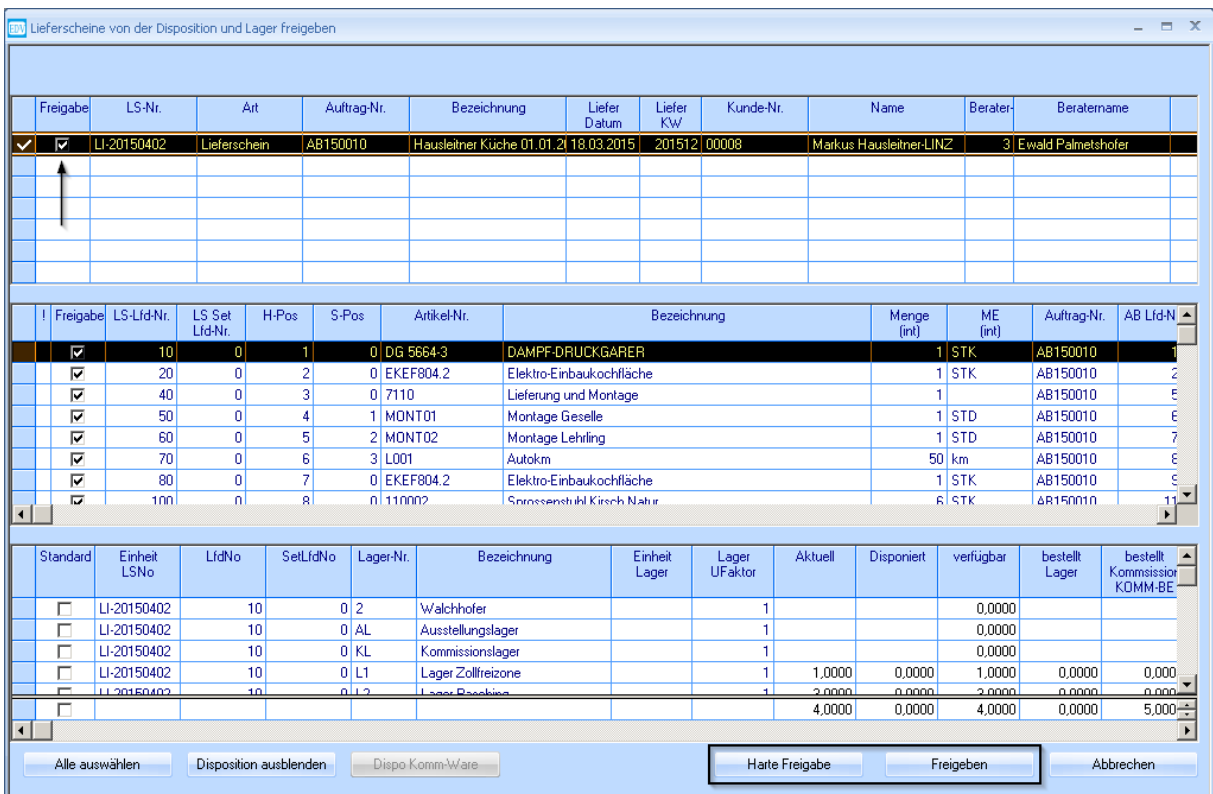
EDV Lieferscheine von der Disposition und Lager freigeben

| | Freigabe | LS-Nr. | Art | Auftrag-Nr. | Bezeichnung | Liefer Datum | Liefer KW | Kunde-Nr. | Name | Berater- | Beratername |
|---|---|---|---|---|---|---|---|---|---|---|---|
| ✓ | ☑ | LI-20150402 | Lieferschein | AB150010 | Hausleitner Küche 01.01.2 | 18.03.2015 | 201512 | 00008 | Markus Hausleitner-LINZ | 3 | Ewald Palmetshofer |

| ! | Freigabe | LS-Lfd-Nr. | LS Set Lfd-Nr. | H-Pos | S-Pos | Artikel-Nr. | Bezeichnung | Menge (int) | ME (int) | Auftrag-Nr. | AB Lfd-N |
|---|---|---|---|---|---|---|---|---|---|---|---|
| | ☑ | 10 | 0 | 1 | 0 | DG 5664-3 | DAMPF-DRUCKGARER | 1 | STK | AB150010 | 1 |
| | ☑ | 20 | 0 | 2 | 0 | EKEF804.2 | Elektro-Einbaukochfläche | 1 | STK | AB150010 | 2 |
| | ☑ | 40 | 0 | 3 | 0 | 7110 | Lieferung und Montage | 1 | | AB150010 | 5 |
| | ☑ | 50 | 0 | 4 | 1 | MONT01 | Montage Geselle | 1 | STD | AB150010 | 6 |
| | ☑ | 60 | 0 | 5 | 2 | MONT02 | Montage Lehrling | 1 | STD | AB150010 | 7 |
| | ☑ | 70 | 0 | 6 | 3 | L001 | Autokm | 50 | km | AB150010 | 8 |
| | ☑ | 80 | 0 | 7 | 0 | EKEF804.2 | Elektro-Einbaukochfläche | 1 | STK | AB150010 | 9 |
| | ☑ | 100 | 0 | 8 | 0 | 110002 | Sprossenstuhl Kirsch Natur | 6 | STK | AB150010 | 11 |

| Standard | Einheit LSNo | LfdNo | SetLfdNo | Lager-Nr. | Bezeichnung | Einheit Lager | Lager UFaktor | Aktuell | Disponiert | verfügbar | bestellt Lager | bestellt Kommission KOMM-BE |
|---|---|---|---|---|---|---|---|---|---|---|---|---|
| ☐ | LI-20150402 | 10 | 0 | 2 | Walchhofer | | 1 | | | 0,0000 | | |
| ☐ | LI-20150402 | 10 | 0 | AL | Ausstellungslager | | 1 | | | 0,0000 | | |
| ☐ | LI-20150402 | 10 | 0 | KL | Kommissionslager | | 1 | | | 0,0000 | | |
| ☐ | LI-20150402 | 10 | 0 | L1 | Lager Zollfreizone | | 1 | 1,0000 | 0,0000 | 1,0000 | 0,0000 | 0,000 |
| ☐ | LI-20150402 | 10 | 0 | L2 | Lager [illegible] | | 1 | 3,0000 | 0,0000 | 3,0000 | 0,0000 | 0,000 |
| ☐ | | | | | | | | 4,0000 | 0,0000 | 4,0000 | 0,0000 | 5,000 |

Alle auswählen | Disposition ausblenden | Dispo Komm-Ware | Harte Freigabe | Freigeben | Abbrechen